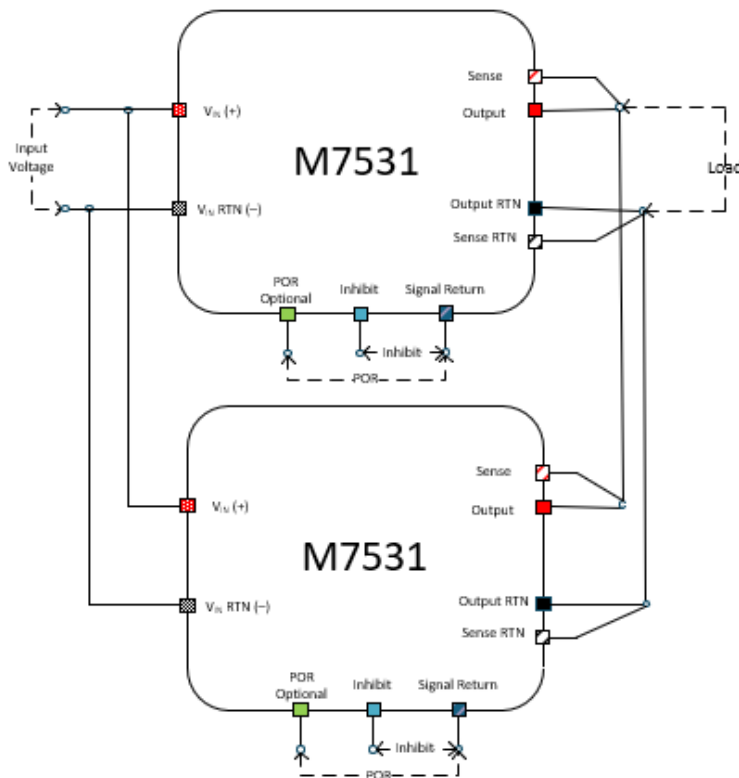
Input Voltage

$V_{IN}$ (+)

$V_{IN}$ RTN (–)

M7531

Sense

Output

Output RTN

Sense RTN

Load

POR Optional

Inhibit

Signal Return

Inhibit

POR

$V_{IN}$ (+)

$V_{IN}$ RTN (–)

M7531

Sense

Output

Output RTN

Sense RTN

POR Optional

Inhibit

Signal Return

Inhibit

POR